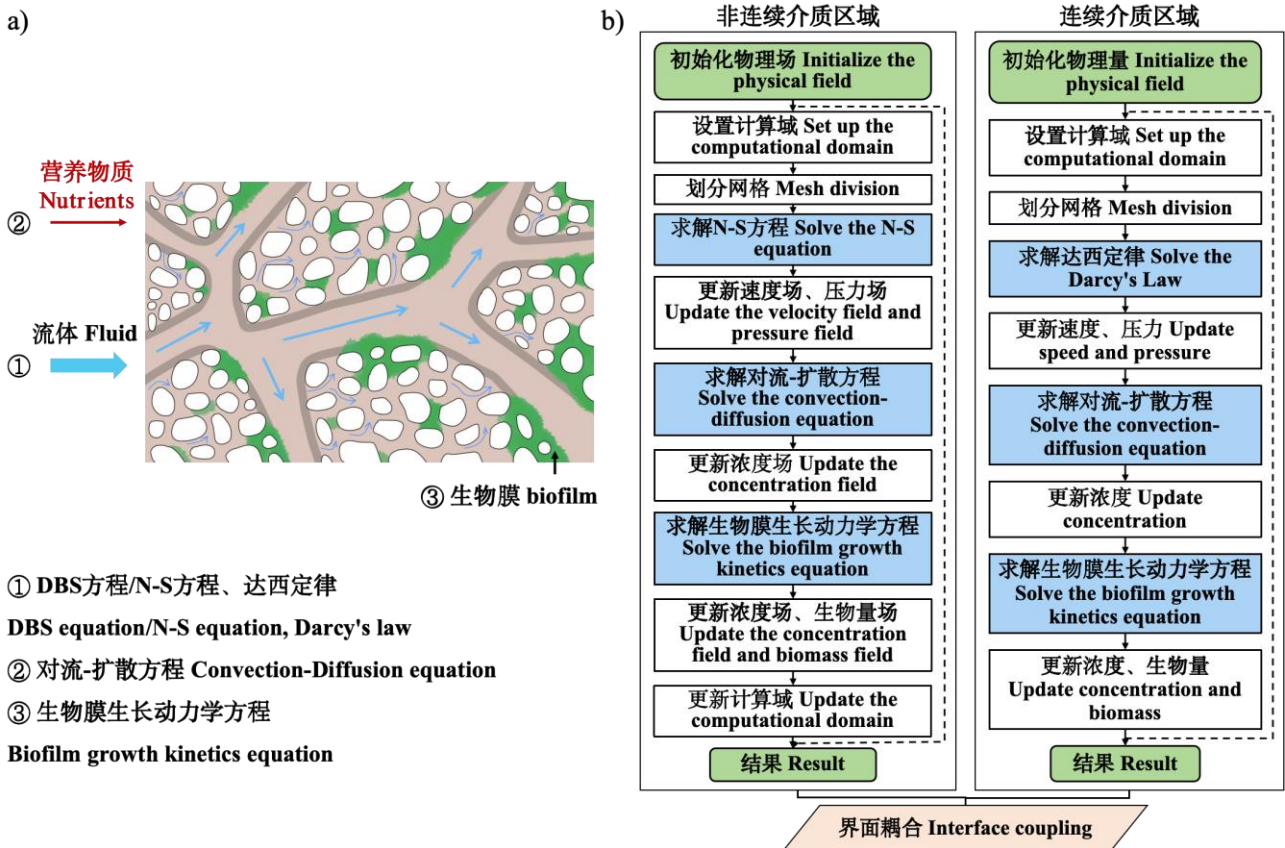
a)

营养物质
Nutrients
②

流体 Fluid
①

③ 生物膜 biofilm

① DBS方程/N-S方程、达西定律

DBS equation/N-S equation, Darcy's law

② 对流-扩散方程 Convection-Diffusion equation

③ 生物膜生长动力学方程

Biofilm growth kinetics equation

b)

非连续介质区域

初始化物理场 Initialize the physical field

设置计算域 Set up the computational domain

划分网格 Mesh division

求解N-S方程 Solve the N-S equation

更新速度场、压力场 Update the velocity field and pressure field

求解对流-扩散方程 Solve the convection-diffusion equation

更新浓度场 Update the concentration field

求解生物膜生长动力学方程 Solve the biofilm growth kinetics equation

更新浓度场、生物量场 Update the concentration field and biomass field

更新计算域 Update the computational domain

结果 Result

连续介质区域

初始化物理量 Initialize the physical field

设置计算域 Set up the computational domain

划分网格 Mesh division

求解达西定律 Solve the Darcy's Law

更新速度、压力 Update speed and pressure

求解对流-扩散方程 Solve the convection-diffusion equation

更新浓度 Update concentration

求解生物膜生长动力学方程 Solve the biofilm growth kinetics equation

更新浓度、生物量 Update concentration and biomass

结果 Result

界面耦合 Interface coupling